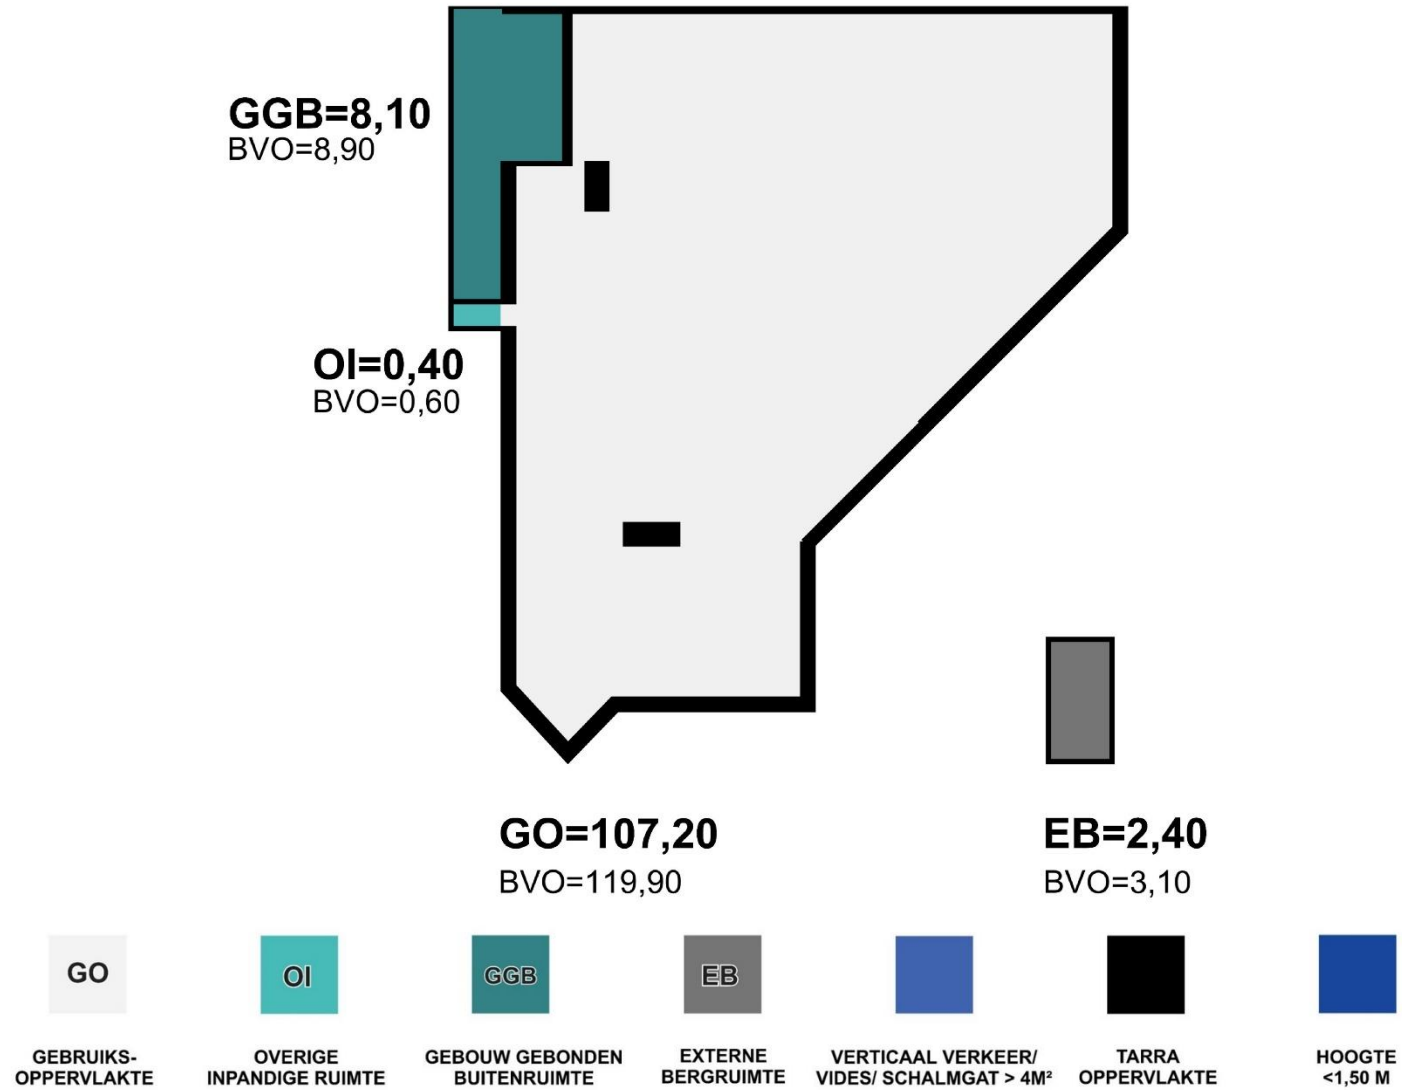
GGB=8,10
BVO=8,90

OI=0,40
BVO=0,60

GO=107,20
BVO=119,90

EB=2,40
BVO=3,10

GO
GEBRUIKSOPPERVLAKTE

OI
OVERIGE INPANDIGE RUIMTE

GGB
GEBOUW GEBONDEN BUITENRUIMTE

EB
EXTERNE BERGRUIMTE

VERTICAAL VERKEER/ VIDES/ SCHALMGAT > 4M²

TARRA OPPERVLAKTE

HOOGTE <1,50 M